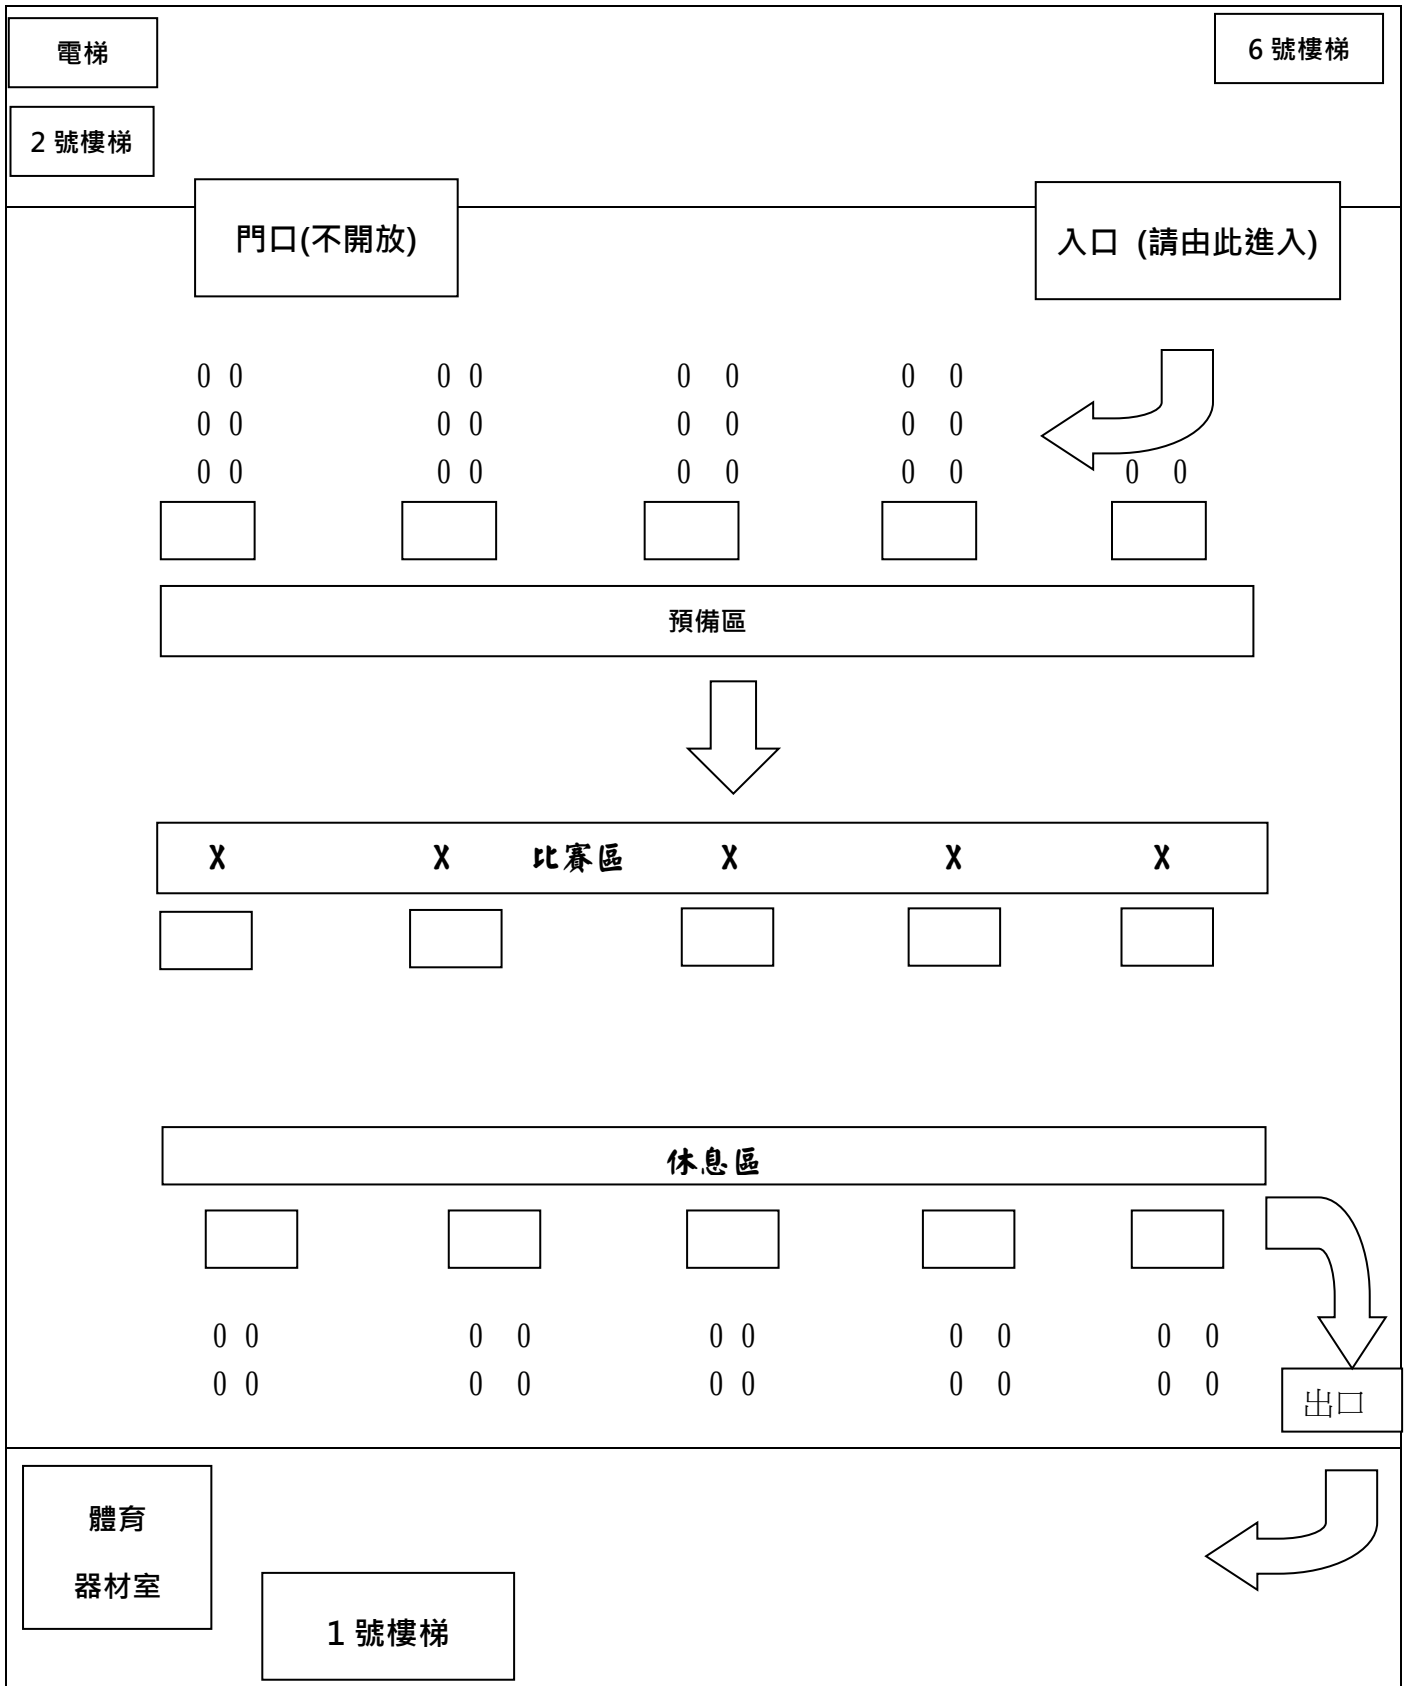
電梯

6 號樓梯

2 號樓梯

門口(不開放)

入口 (請由此進入)

0 0 0 0 0 0 0 0
0 0 0 0 0 0 0 0
0 0 0 0 0 0 0 0 0 0

預備區

X X 比賽區 X X X

休息區

0 0 0 0 0 0 0 0 0 0
0 0 0 0 0 0 0 0 0 0

出口

體育
器材室

1 號樓梯